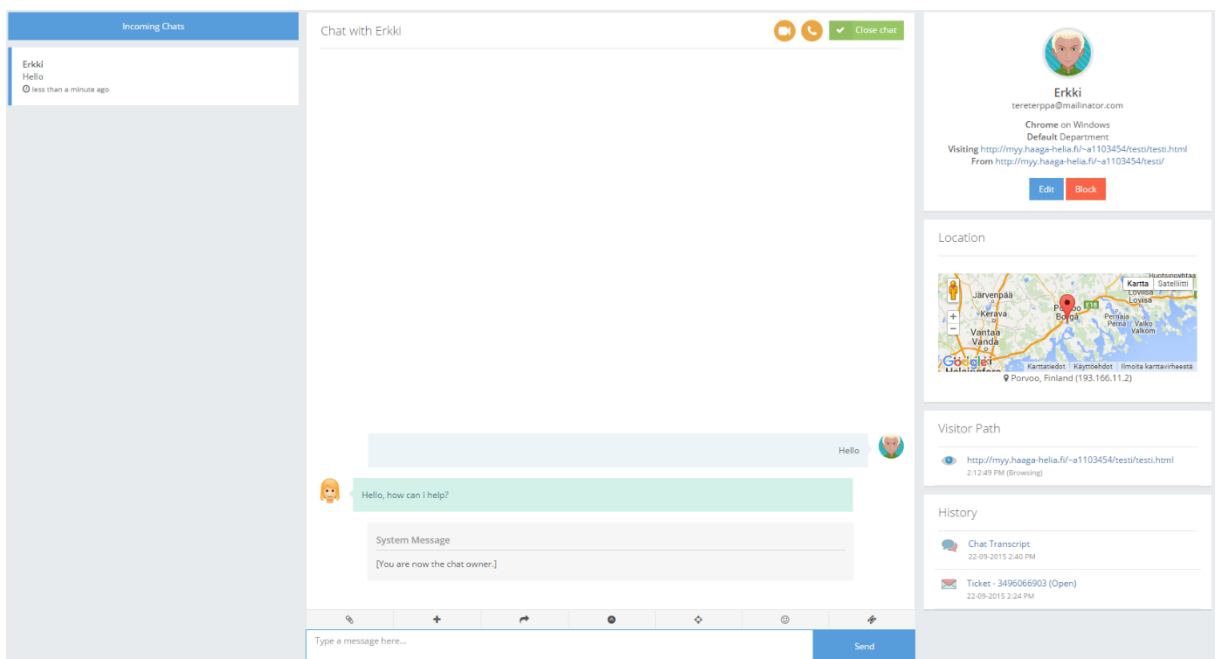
Incoming Chats

Erkki
Hello
less than a minute ago

Chat with Erkki

Close chat

Hello

Hello, how can I help?

System Message

[You are now the chat owner.]

Type a message here...

Send

Erkki
tereterppa@mailinator.com

Chrome on Windows
Default Department
Visiting http://myy.haaga-helia.fi/~a1103454/testi/testi.html
From http://myy.haaga-helia.fi/~a1103454/testi/

Edit Block

Location

Kartta Satelliitti
Järvenpää
Kerava
Vantaa
Vanda
Porvoo
Borgå
Loviisa
Lovisa
Pernaja
Pernå
Valko
Valkom
Google
Helsingfors
Karttatiedot Käyttöehdot Ilmoita karttavirheestä

Porvoo, Finland (193.166.11.2)

Visitor Path

http://myy.haaga-helia.fi/~a1103454/testi/testi.html
2:12:49 PM (Browsing)

History

Chat Transcript
22-09-2015 2:40 PM

Ticket - 3496066903 (Open)
22-09-2015 2:24 PM